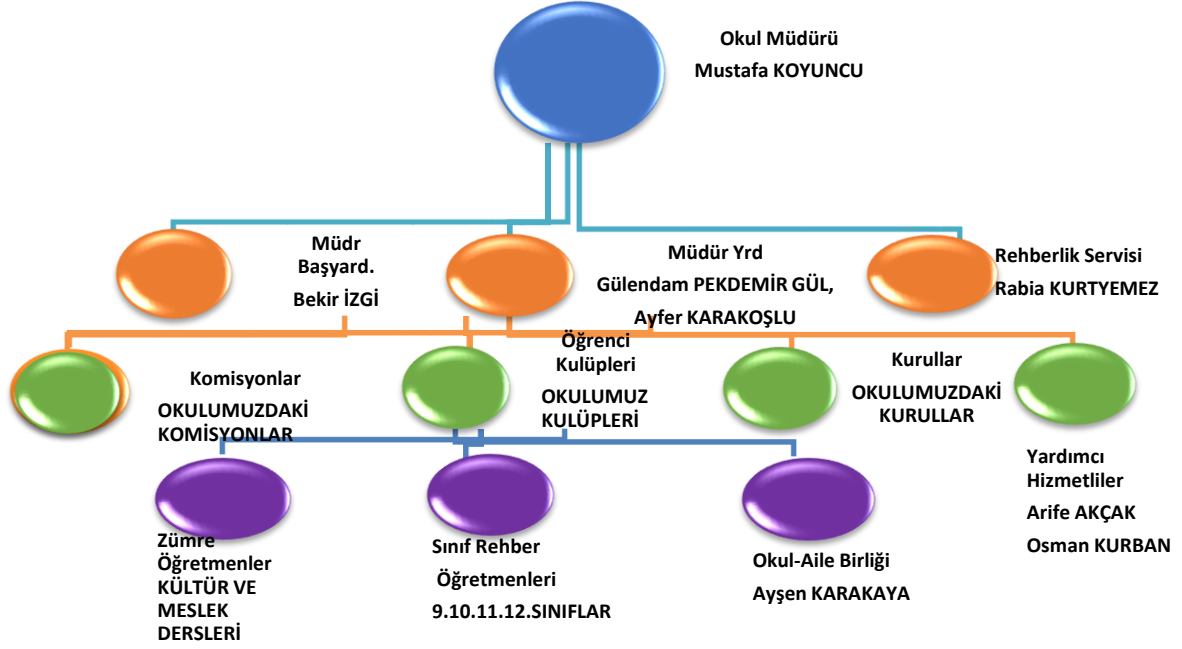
Okul Müdürü
Mustafa KOYUNCU

Müdr Başyard.
Bekir İZGİ

Müdür Yrd
Gülendam PEKDEMİR GÜL,
Ayfer KARAKOŞLU

Rehberlik Servisi
Rabia KURTYEMEZ

Komisyonlar
OKULUMUZDAKİ KOMİSYONLAR

Öğrenci Kulüpleri
OKULUMUZ KULÜPLERİ

Kurullar
OKULUMUZDAKİ KURULLAR

Yardımcı Hizmetliler
Arife AKÇAK
Osman KURBAN

Zümre Öğretmenler
KÜLTÜR VE MESLEK DERSLERİ

Sınıf Rehber Öğretmenleri
9.10.11.12.SINIFLAR

Okul-Aile Birliği
Ayşen KARAKAYA